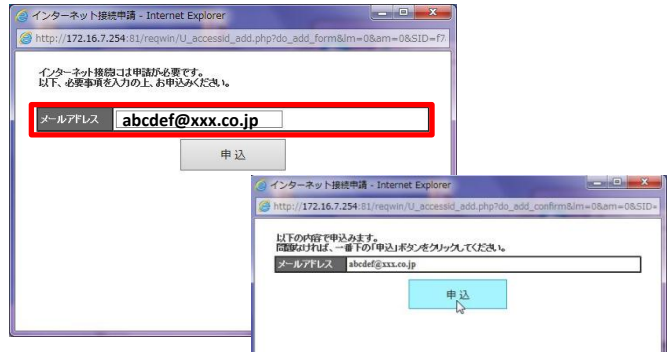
インターネット接続申請 - Internet Explorer

http://172.16.7.254:81/reqwin/U_accessid_add.php?do_add_form&lm=0&am=0&SID=f7

インターネット接続には申請が必要です。
以下、必要事項を入力の上、お申込みください。

メールアドレス abcdef@xxx.co.jp

申込

インターネット接続申請 - Internet Explorer

http://172.16.7.254:81/reqwin/U_accessid_add.php?do_add_confirm&lm=0&am=0&SID=

以下の内容で申込みます。
問題なければ、一番下の「申込」ボタンをクリックしてください。

メールアドレス abcdef@xxx.co.jp

申込